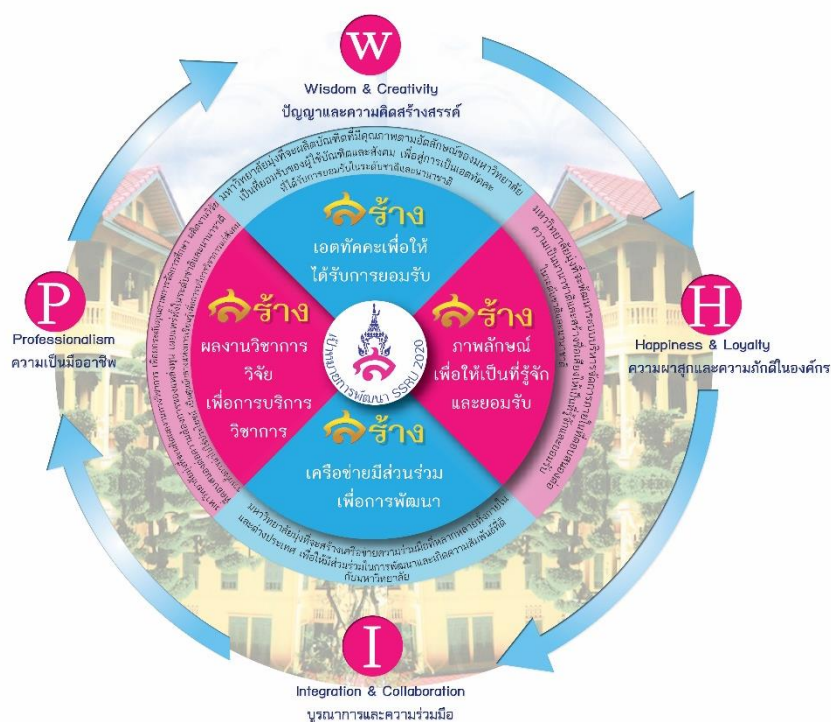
W

Wisdom & Creativity
ปัญญาและความคิดสร้างสรรค์

มหาวิทยาลัยมุ่งผลิตบัณฑิตที่มีคุณภาพตามอัตลักษณ์ของมหาวิทยาลัย เป็นที่ยอมรับของผู้ใช้บัณฑิตและสังคม เพื่อสู่การเป็นเอตทัคคะ ที่ได้รับการยอมรับในระดับชาติและนานาชาติ

สร้าง
เอตทัคคะเพื่อให้ได้รับการยอมรับ

P

Professionalism
ความเป็นมืออาชีพ

สร้าง
ผลงานวิชาการ วิจัย เพื่อการบริการวิชาการ

เป้าหมายการพัฒนา SSRU 2020

สร้าง
ภาพลักษณ์ เพื่อให้เป็นที่รู้จักและยอมรับ

H

Happiness & Loyalty
ความผาสุกและความภักดีในองค์กร

สร้าง
เครือข่ายมีส่วนร่วม เพื่อการพัฒนา

มหาวิทยาลัยมุ่งเน้นสร้างเครือข่ายความร่วมมือกับหลายหน่วยงานทั้งภายในและต่างประเทศ เพื่อให้มีส่วนร่วมในการพัฒนาและเกิดความสัมพันธ์ที่ดีกับมหาวิทยาลัย

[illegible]

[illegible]

I

Integration & Collaboration
บูรณาการและความร่วมมือ